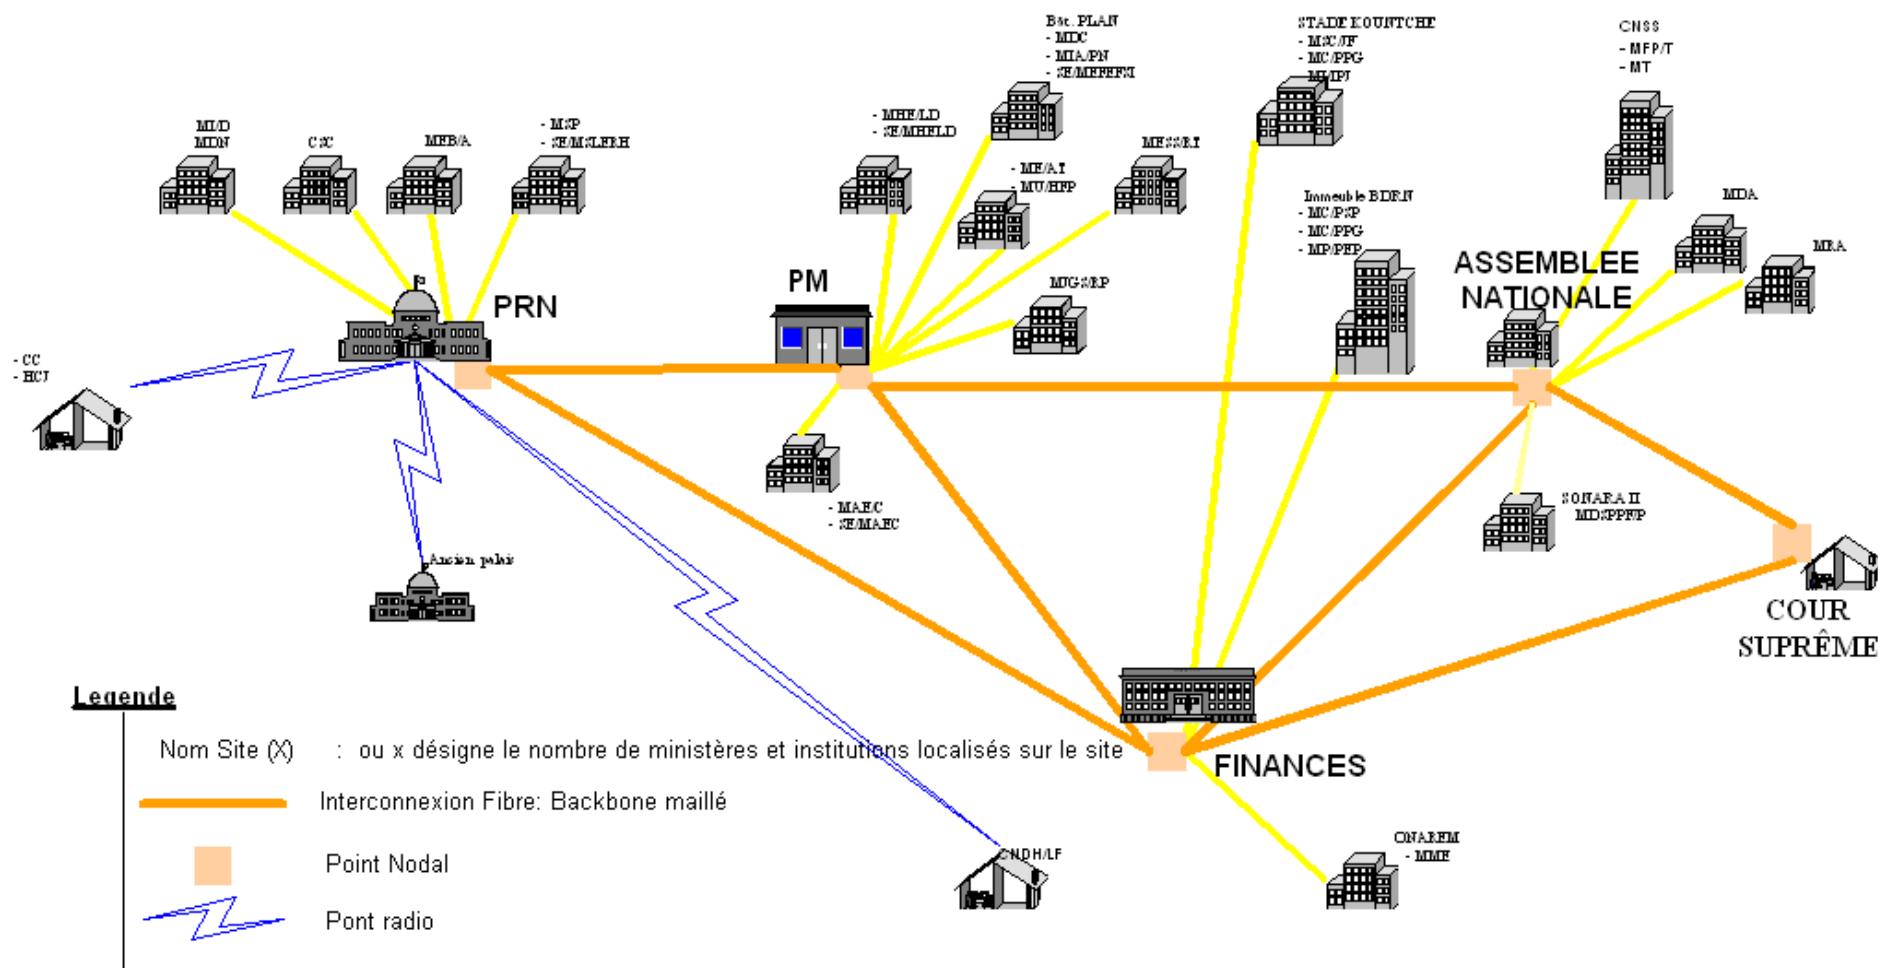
MI/D
MDN

CSC

MEB/A

- MSP
- SE/MSLERH

- CC
- HCJ

PRN

Ancien palais

PM

- MHE/LD
- SE/MHELD

Bat. PLAN
- MDC
- MIA/PN
- SE/MEFEFXI

- ME/AT
- MU/HFP

MESS/RT

MJG/SRP

- MAEC
- SE/MAEC

STADE KOUNTCHE
- MSC/JF
- MC/PPG
- MJ/PJ

Immeuble BDRN
- MC/PSP
- MC/PPG
- MP/PEP

CNSS
- MFP/T
- MT

MDA

MRA

ASSEMBLEE NATIONALE

SONARA II
MDSPPFP

COUR SUPRÊME

FINANCES

ONAREM
- MME

CNDH/LF

Legende

Nom Site (X) : ou x désigne le nombre de ministères et institutions localisés sur le site

Interconnexion Fibre: Backbone maillé

Point Nodal

Pont radio